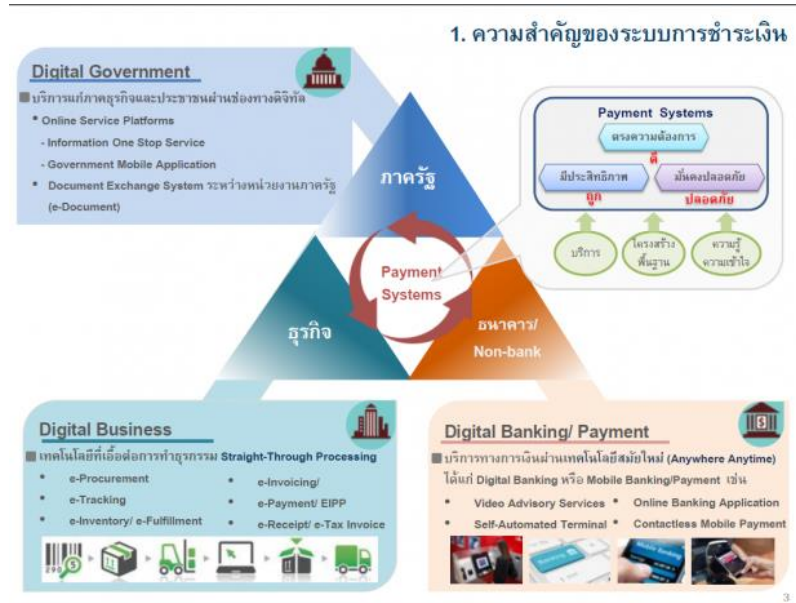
1. ความสำคัญของระบบการชำระเงิน

Digital Government

บริการแก่ภาคธุรกิจและประชาชนผ่านช่องทางดิจิทัล

- Online Service Platforms
- Information One Stop Service
- Government Mobile Application
- Document Exchange System ระหว่างหน่วยงานภาครัฐ (e-Document)

Payment Systems

ตรงความต้องการ

ดี

มีประสิทธิภาพ

ถูก

มั่นคงปลอดภัย

ปลอดภัย

บริการ

โครงสร้างพื้นฐาน

ความรู้ความเข้าใจ

ภาครัฐ

Payment Systems

ธุรกิจ

ธนาคาร/ Non-bank

Digital Business

เทคโนโลยีที่เอื้อต่อการทำธุรกรรม Straight-Through Processing

- e-Procurement
- e-Tracking
- e-Inventory/ e-Fulfillment
- e-Invoicing/
- e-Payment/ EIPP
- e-Receipt/ e-Tax Invoice

Digital Banking/ Payment

บริการทางการเงินผ่านเทคโนโลยีสมัยใหม่ (Anywhere Anytime) ได้แก่ Digital Banking หรือ Mobile Banking/Payment เช่น

- Video Advisory Services
- Self-Automated Terminal
- Online Banking Application
- Contactless Mobile Payment

Mobile Banking

3